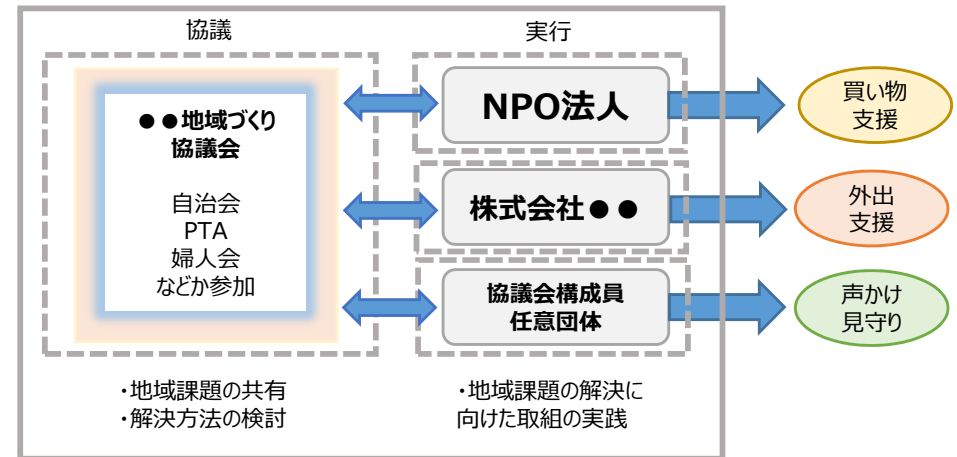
協議

実行

●●地域づくり協議会

自治会
PTA
婦人会
などか参加

NPO法人

株式会社●●

協議会構成員
任意団体

買い物
支援

外出
支援

声かけ
見守り

・地域課題の共有
・解決方法の検討

・地域課題の解決に
向けた取組の実践